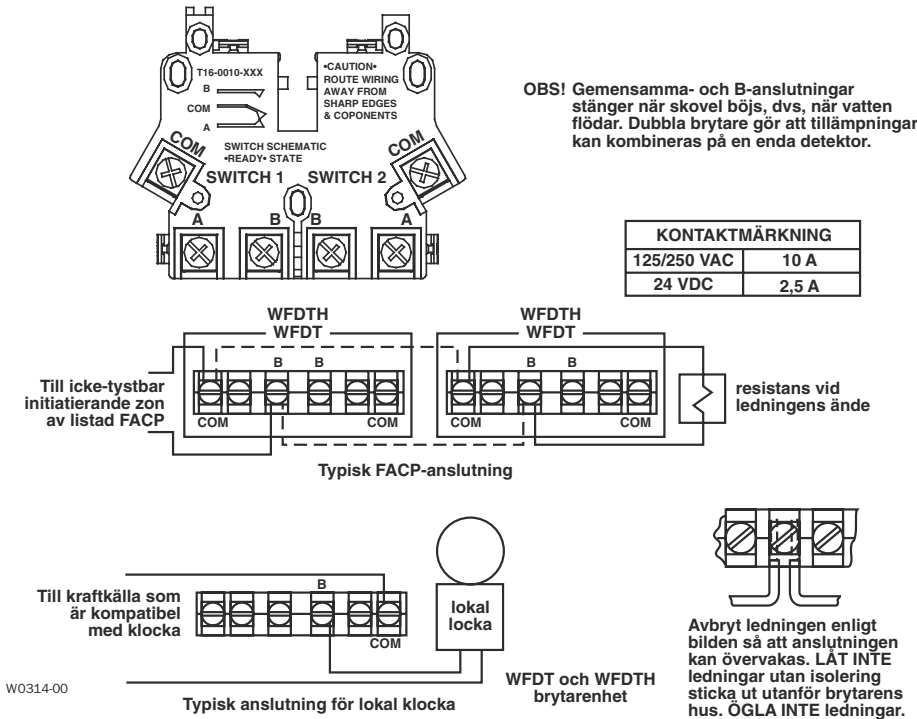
T16-0010-XXX
B
COM
A

•CAUTION•
ROUTE WIRING AWAY FROM SHARP EDGES & COPONENTS

SWITCH SCHEMATIC
•READY• STATE

COM
SWITCH 1
SWITCH 2
COM
A
B
B
A

OBS! Gemensamma- och B-anslutningar stänger när skovel böjs, dvs, när vatten flödar. Dubbla brytare gör att tillämpningar kan kombineras på en enda detektor.

| KONTAKTMÄRKNING | |
|---|---|
| 125/250 VAC | 10 A |
| 24 VDC | 2,5 A |

WFDTH
WFDT
B B
COM
COM

WFDTH
WFDT
B B
COM
COM

Till icke-tystbar initiatierande zon av listad FACP

resistans vid ledningens ände

Typisk FACP-anslutning

Till kraftkälla som är kompatibel med klocka

B
COM

lokal locka

Avbryt ledningen enligt bilden så att anslutningen kan övervakas. LÅT INTE ledningar utan isolering sticka ut utanför brytarens hus. ÖGLA INTE ledningar.

W0314-00

Typisk anslutning för lokal klocka

WFDT och WFDTH brytarenhet